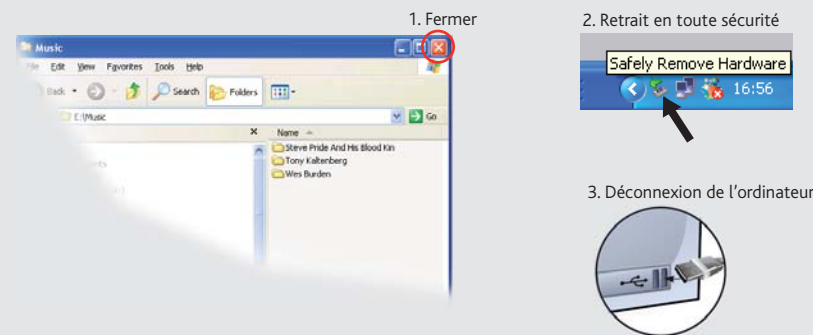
1. Fermer

Music

File Edit View Favorites Tools Help

Back Search Folders

E:\Music Go

Name

Steve Pride And His Blood Kin

Tony Kaltenberg

Wes Burden

2. Retrait en toute sécurité

Safely Remove Hardware

16:56

3. Déconnexion de l'ordinateur